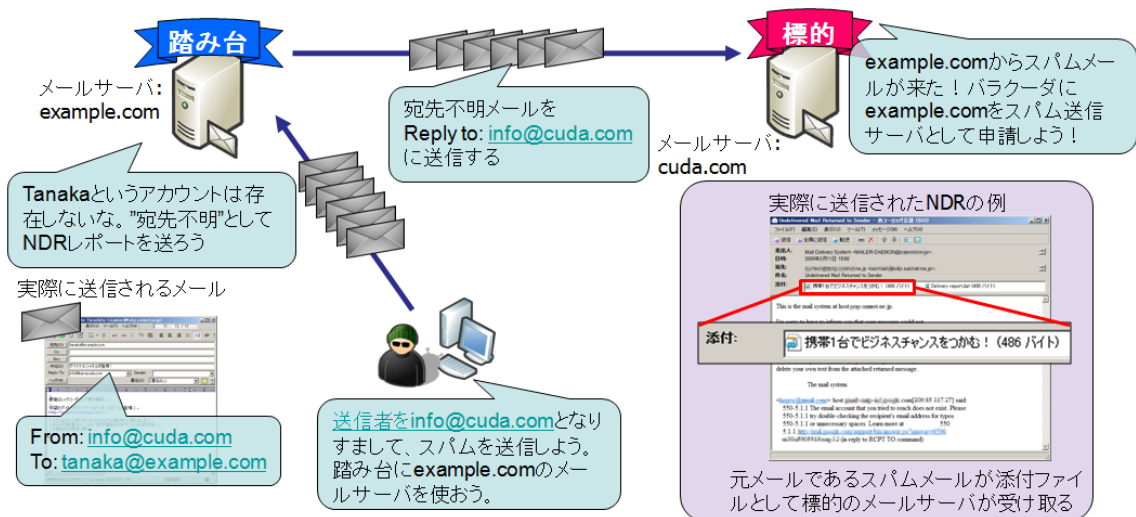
踏み台

メールサーバ：
example.com

宛先不明メールを
Reply to: info@cuda.com
に送信する

標的

example.comからスパムメールが来た！バラクーダにexample.comをスパム送信サーバとして申請しよう！

メールサーバ：
cuda.com

Tanakaというアカウントは存在しないな。"宛先不明"としてNDRレポートを送ろう

実際に送信されるメール

From: info@cuda.com
To: tanaka@example.com

送信者をinfo@cuda.comとなりすまして、スパムを送信しよう。踏み台にexample.comのメールサーバを使おう。

実際に送信されたNDRの例

Undelivered Mail Returned to Sender

This is the mail system at host

delete your own text from the attached returned message.

The mail system

550-5.1.1 The email account that you tried to reach does not exist. Please
550-5.1.1 try double-checking the recipient's email address for typos
550-5.1.1 or unnecessary spaces. Learn more at

添付：　携帯1台でビジネスチャンスをつかむ！（486 バイト）

元メールであるスパムメールが添付ファイルとして標的のメールサーバが受け取る